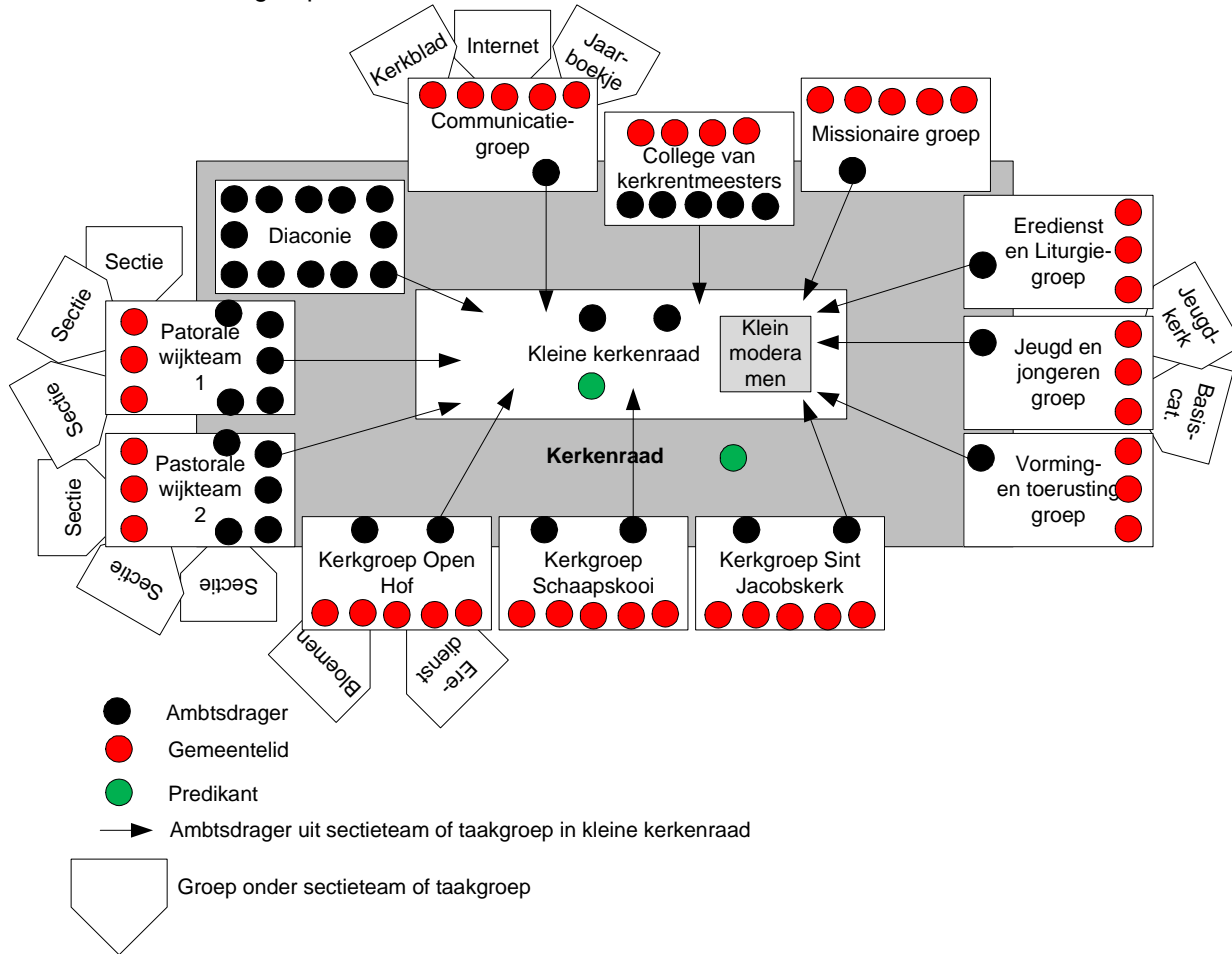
Kerkblad
Internet
Jaarboekje

Communicatiegroep

College van kerkrentmeesters

Missionaire groep

Diaconie

Sectie

Sectie

Patorale wijkteam 1

Sectie

Pastorale wijkteam 2

Sectie

Sectie

Sectie

Kleine kerkenraad

Klein moderamen

Eredienst en Liturgiegroep

Jeugdkerk

Jeugd en jongeren groep

Basiscat.

Vorming- en toerusting groep

Kerkenraad

Kerkgroep Open Hof

Kerkgroep Schaapskooi

Kerkgroep Sint Jacobskerk

Bloemen

Eredienst

Ambtsdrager

Gemeentelid

Predikant

Ambtsdrager uit sectieteam of taakgroep in kleine kerkenraad

Groep onder sectieteam of taakgroep